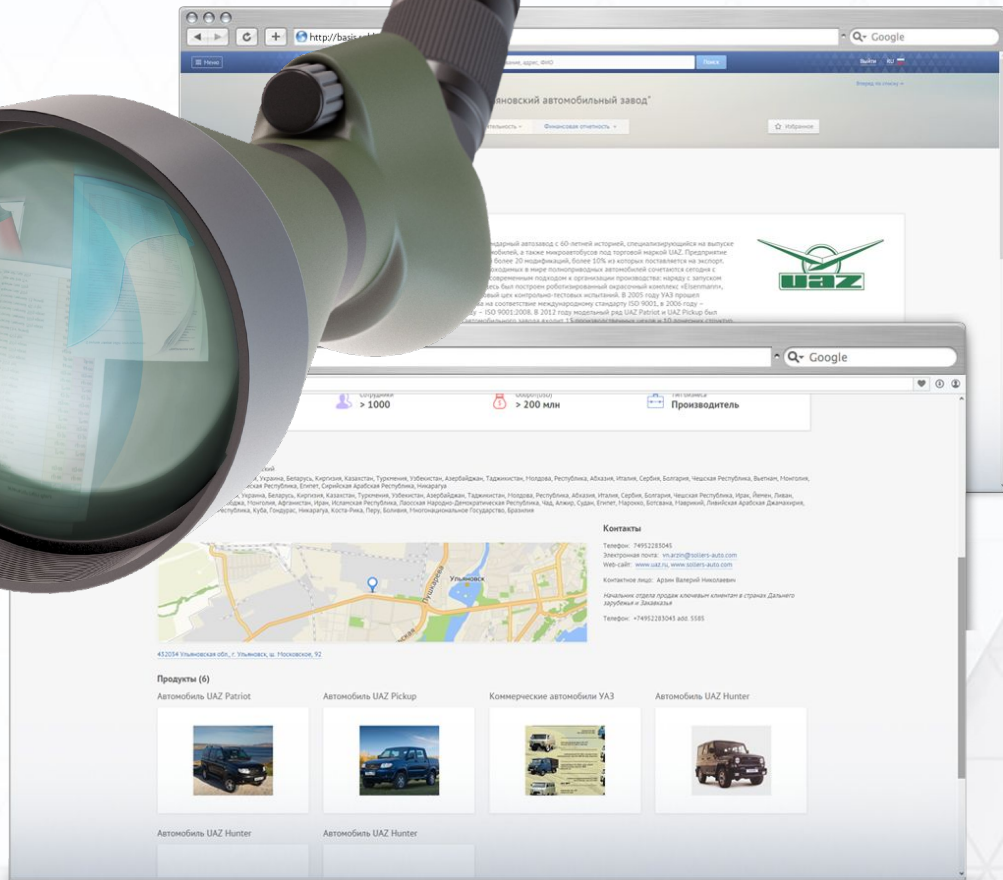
http://basis.

Q▾ Google

Меню

ание, адрес, ФИО

Поиск

Выйти RU

Вперед по списку »

ьяновский автомобильный завод"

ятельность ▾

Финансовая отчетность ▾

☆ Избранное

ндарный автозавод с 60-летней историей, специализирующийся на выпуске обилей, а также микроавтобусов под торговой маркой UAZ. Предприятие: более 20 модификаций, более 10% из которых поставляется на экспорт. лоходимых в мире полноприводных автомобилей сочетаются сегодня с современным подходом к организации производства: наряду с запуском сь был построен роботизированный окрасочный комплекс «Eisenmann», рвый цех контрольно-тестовых испытаний. В 2005 году УАЗ прошел а на соответствие международному стандарту ISO 9001, в 2006 году – у – ISO 9001:2008. В 2012 году модельный ряд UAZ Patriot и UAZ Pickup был

UAZ

Q▾ Google

Сотрудники
> 1000

Оборот(USD)
> 200 млн

Тип бизнеса
Производитель

ский

, Украина, Беларусь, Киргизия, Казахстан, Туркмения, Узбекистан, Азербайджан, Таджикистан, Молдова, Республика, Абхазия, Италия, Сербия, Болгария, Чешская Республика, Вьетнам, Монголия, ская Республика, Египет, Сирийская Арабская Республика, Никарагуа

, Украина, Беларусь, Киргизия, Казахстан, Туркмения, Узбекистан, Азербайджан, Таджикистан, Молдова, Республика, Абхазия, Италия, Сербия, Болгария, Чешская Республика, Ирак, Йемен, Ливан, бодка, Монголия, Афганистан, Иран, Исламская Республика, Лаосская Народно-Демократическая Республика, Чад, Алжир, Судан, Египет, Марокко, Ботсвана, Намибия, Ливийская Арабская Джамахирия, Республика, Куба, Гондурас, Никарагуа, Коста-Рика, Перу, Боливия, Многонациональное Государство, Бразилия

Контакты

Телефон: 74952283045
Электронная почта: vn.arzin@sollers-auto.com
Web-сайт: www.uaz.ru, www.sollers-auto.com

Контактное лицо: Арзин Валерий Николаевич

Начальник отдела продаж ключевым клиентам в странах Дальнего зарубежья и Закавказья

Телефон: +74952283045 add. 5585

Ульяновск

Пушкарёва

432034 Ульяновская обл., г. Ульяновск, ш. Московское, 92

Продукты (6)

Автомобиль UAZ Patriot

Автомобиль UAZ Pickup

Коммерческие автомобили УАЗ

Автомобиль UAZ Hunter

Автомобиль UAZ Hunter

Автомобиль UAZ Hunter